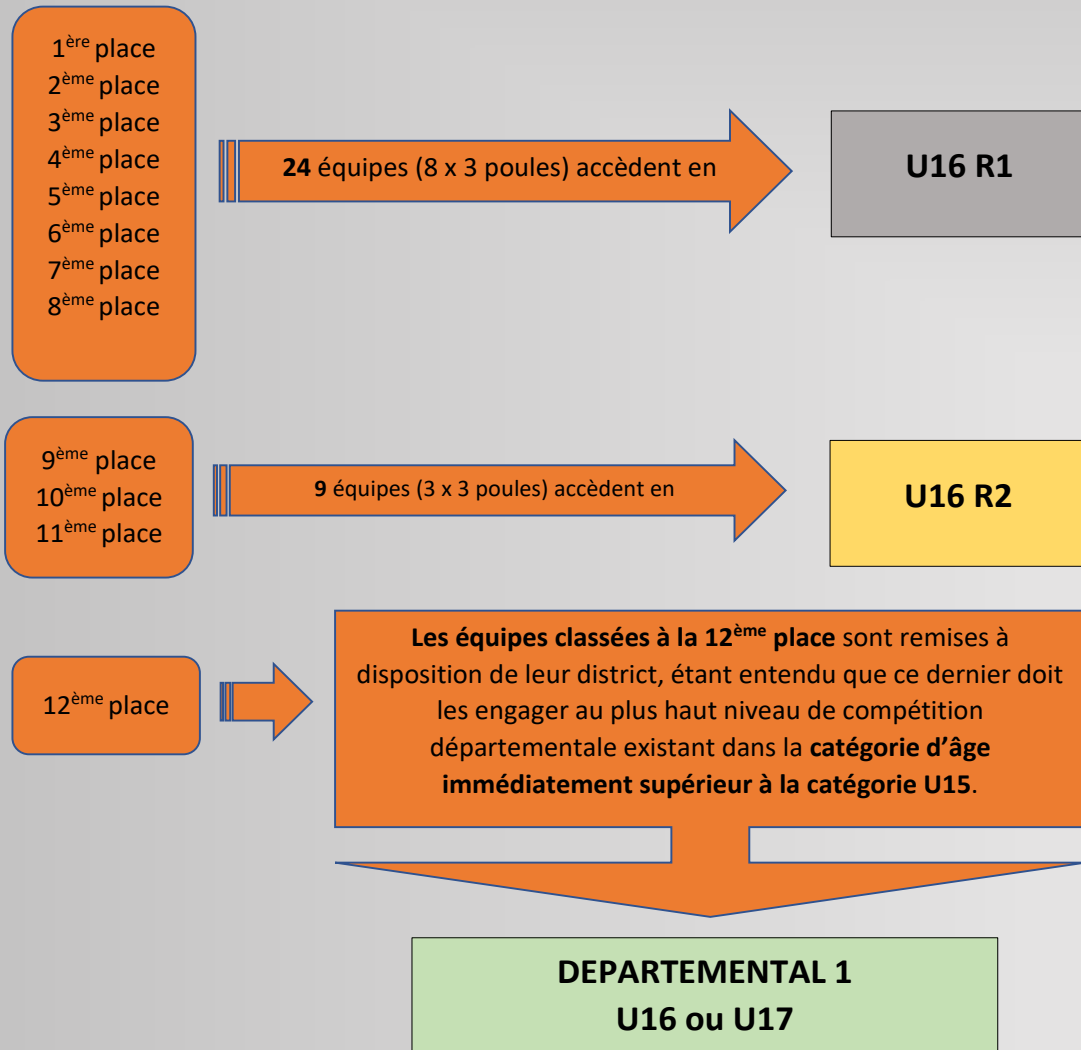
1$^{ère}$ place
2$^{ème}$ place
3$^{ème}$ place
4$^{ème}$ place
5$^{ème}$ place
6$^{ème}$ place
7$^{ème}$ place
8$^{ème}$ place

**24** équipes (8 x 3 poules) accèdent en

**U16 R1**

9$^{ème}$ place
10$^{ème}$ place
11$^{ème}$ place

**9** équipes (3 x 3 poules) accèdent en

**U16 R2**

12$^{ème}$ place

**Les équipes classées à la 12$^{ème}$ place** sont remises à disposition de leur district, étant entendu que ce dernier doit les engager au plus haut niveau de compétition départementale existant dans la **catégorie d'âge immédiatement supérieur à la catégorie U15**.

**DEPARTEMENTAL 1**
**U16 ou U17**